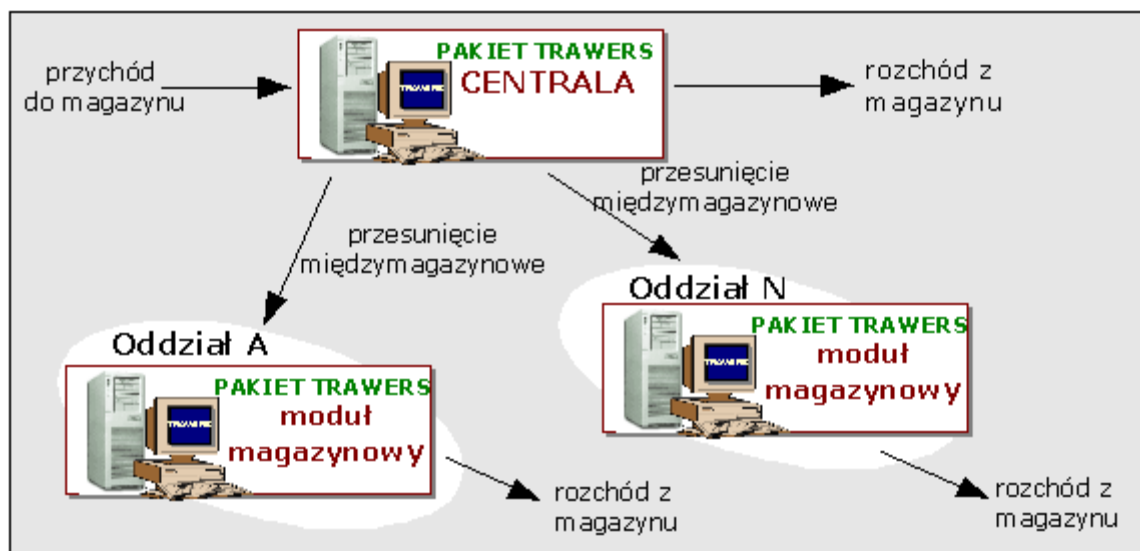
przychód do magazynu

PAKIET TRAWERS
CENTRALA

rozchód z magazynu

przesunięcie międzymagazynowe

przesunięcie międzymagazynowe

Oddział N

PAKIET TRAWERS
moduł
magazynowy

Oddział A

PAKIET TRAWERS
moduł
magazynowy

rozchód z magazynu

rozchód z magazynu